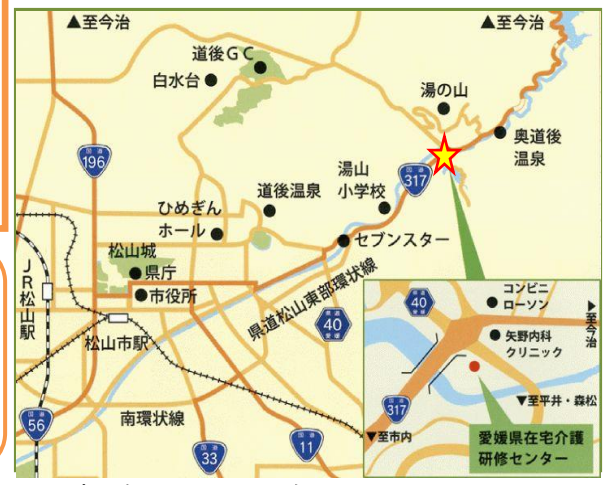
▲至今治
▲至今治
道後ＧＣ
白水台
湯の山
奥道後温泉
196
湯山小学校
317
道後温泉
ひめぎんホール
セブンスター
松山城
県庁
ＪＲ松山駅
市役所
県道松山東部環状線
40
コンビニローソン
矢野内科クリニック
至今治
松山市駅
40
56
南環状線
33
11
317
▼至市内
▼至平井・森松
愛媛県在宅介護研修センター